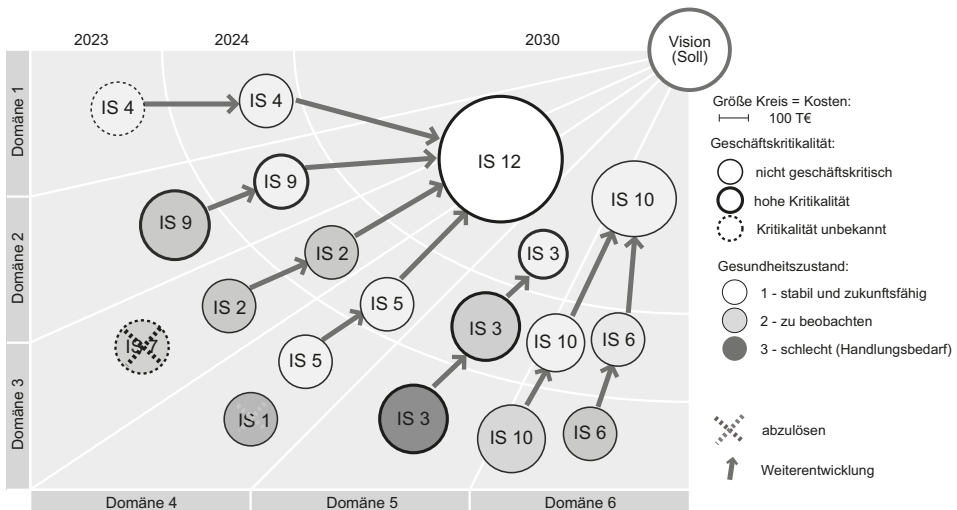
2023
2024
2030
Vision (Soll)

Domäne 1
Domäne 2
Domäne 3

IS 4
IS 4
IS 12
IS 9
IS 9
IS 10
IS 2
IS 3
IS 2
IS 5
IS 7
IS 3
IS 10
IS 6
IS 5
IS 1
IS 3
IS 10
IS 6

Domäne 4
Domäne 5
Domäne 6

Größe Kreis = Kosten:
100 T€

Geschäftskritikalität:
nicht geschäftskritisch
hohe Kritikalität
Kritikalität unbekannt

Gesundheitszustand:
1 - stabil und zukunftsfähig
2 - zu beobachten
3 - schlecht (Handlungsbedarf)

abzulösen
Weiterentwicklung